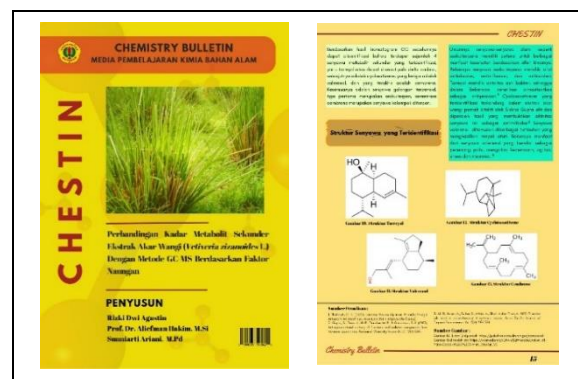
CHEMISTRY BULLETIN
MEDIA PEMBELAJARAN KIMIA BAHAN ALAM

CHESTIN

Perbandingan Kadar Metabolit Sekunder Ekstrak Akar Wangi (Vetiveria zizanoides L.) Dengan Metode GC-MS Berdasarkan Faktor Naungan

PENYUSUN
Rizki Dwi Agustin
Prof. Dr. Aliefman Hakim, M.Si
Susanti Ariani, M.Pd

CHESTIN

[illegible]

Struktur Senyawa yang Teridentifikasi

HO

Gambar 10. Struktur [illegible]

Gambar 11. Struktur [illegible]

Gambar 12. Struktur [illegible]

Gambar 13. Struktur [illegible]

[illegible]

Chemistry Bulletin

13